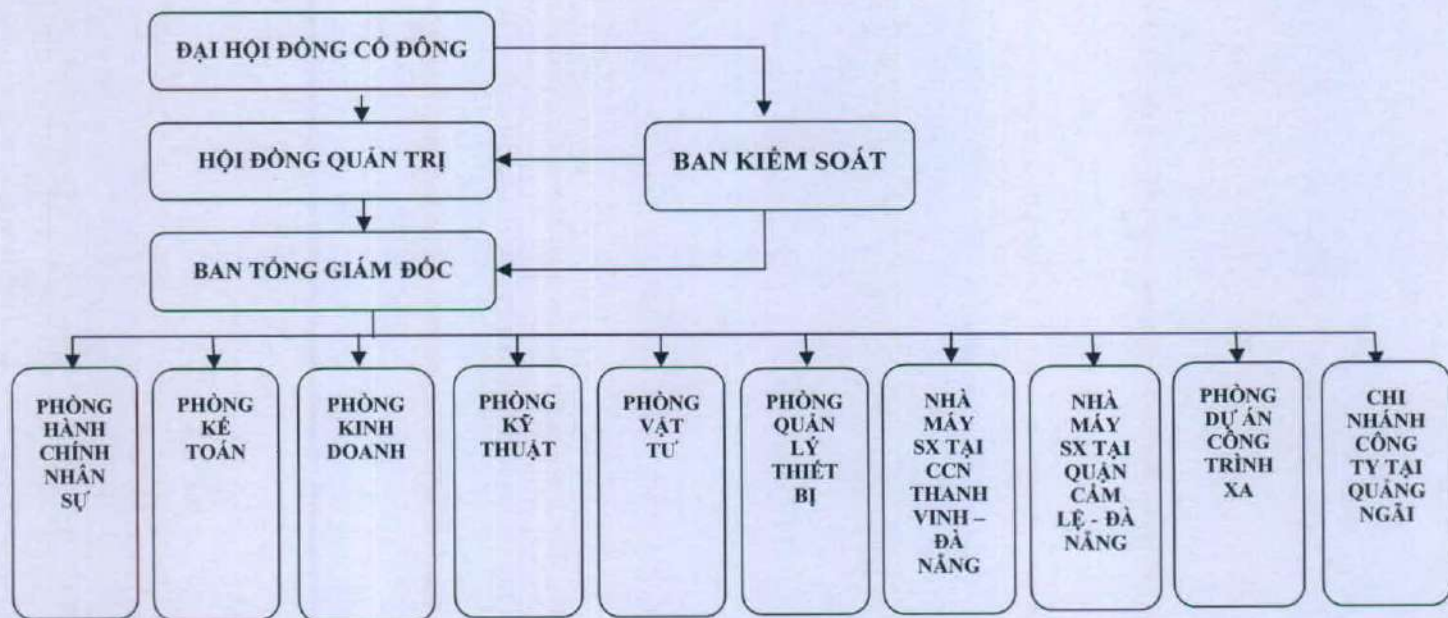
ĐẠI HỘI ĐỒNG CỔ ĐÔNG

HỘI ĐỒNG QUẢN TRỊ

BAN KIỂM SOÁT

BAN TỔNG GIÁM ĐỐC

PHÒNG HÀNH CHÍNH NHÂN SỰ

PHÒNG KẾ TOÁN

PHÒNG KINH DOANH

PHÒNG KỸ THUẬT

PHÒNG VẬT TƯ

PHÒNG QUẢN LÝ THIẾT BỊ

NHÀ MÁY SX TẠI CCN THANH VINH – ĐÀ NẴNG

NHÀ MÁY SX TẠI QUẬN CẨM LỆ - ĐÀ NẴNG

PHÒNG DỰ ÁN CÔNG TRÌNH XA

CHI NHÁNH CÔNG TY TẠI QUẢNG NGÃI